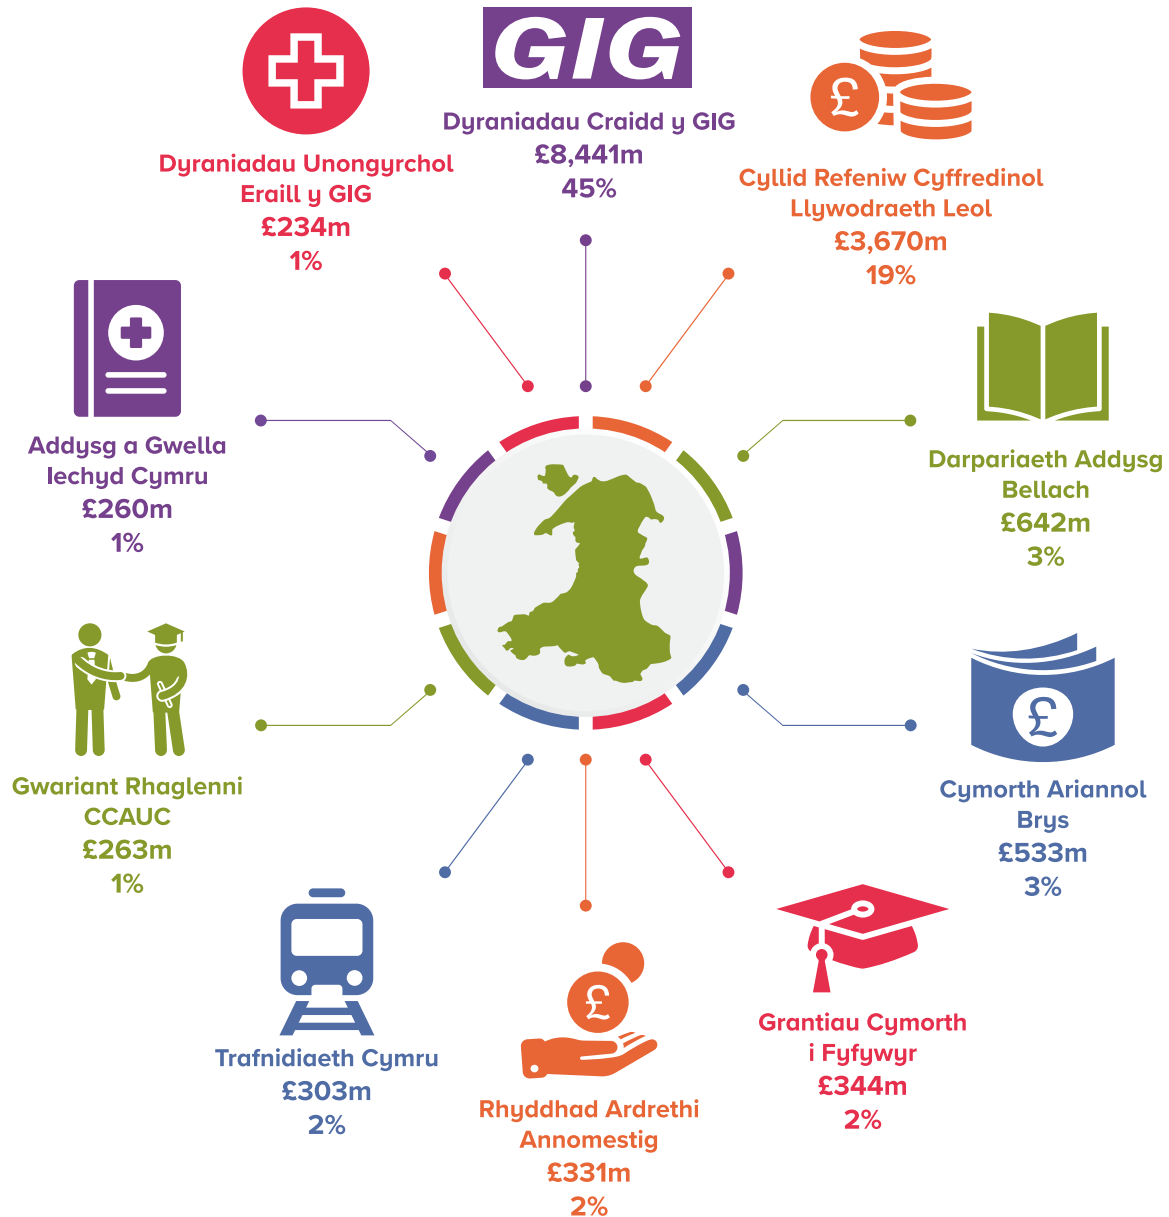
GIG

Dyraniadau Craidd y GIG
£8,441m
45%

Dyraniadau Unongyrchol Eraill y GIG
£234m
1%

Cyllid Refeniw Cyffredinol Llywodraeth Leol
£3,670m
19%

Addysg a Gwella Iechyd Cymru
£260m
1%

Darpariaeth Addysg Bellach
£642m
3%

Gwariant Rhaglenni CCAUC
£263m
1%

Cymorth Ariannol Brys
£533m
3%

Trafnidiaeth Cymru
£303m
2%

Grantiau Cymorth i Fyfywyr
£344m
2%

Rhyddhad Ardrethi Annomestig
£331m
2%